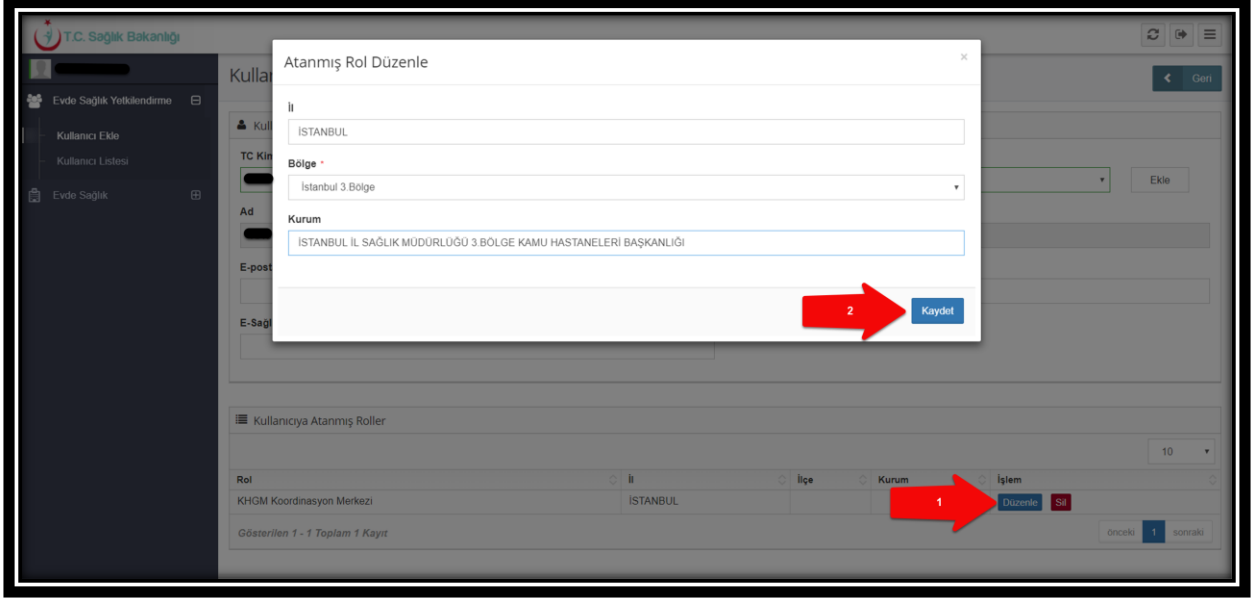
T.C. Sağlık Bakanlığı

Evde Sağlık Yetkilendirme
Kullanıcı Ekle
Kullanıcı Listesi
Evde Sağlık

Kullan

Geri

Kull

TC Kim

Ad

E-post

E-Sağl

Ekle

Atanmış Rol Düzenle

×

İl

İSTANBUL

Bölge *

İstanbul 3.Bölge

Kurum

İSTANBUL İL SAĞLIK MÜDÜRLÜĞÜ 3.BÖLGE KAMU HASTANELERİ BAŞKANLIĞI

2

Kaydet

Kullanıcıya Atanmış Roller

10

| Rol | İl | İlçe | Kurum | İşlem |
|---|---|---|---|---|
| KHGM Koordinasyon Merkezi | İSTANBUL | | | Düzenle Sil |

1

Gösterilen 1 - 1 Toplam 1 Kayıt

önceki 1 sonraki